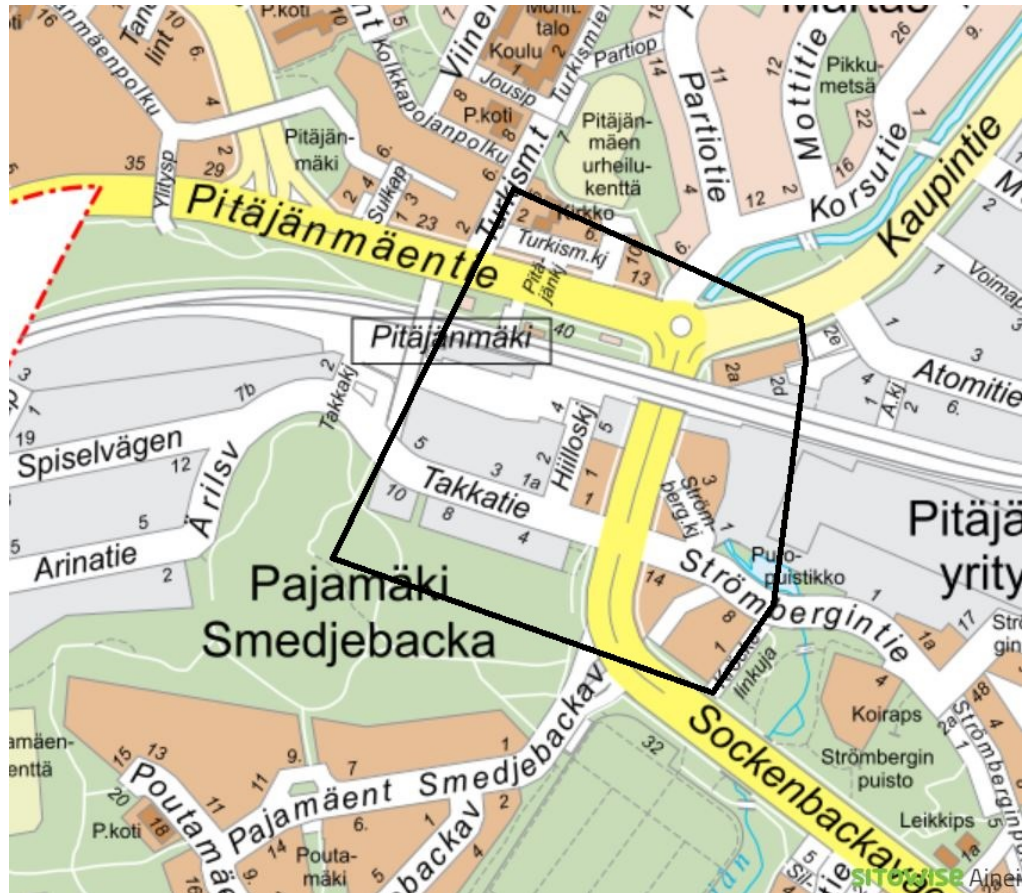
16
nmäenpolku
Tanelint
10
6.
4
P.koti
10
nt
Kolkkapojanpolku
5
7
Viiner
Monit. talo
Koulu
1
Jousip
Turkismiehent
Partiop
18
14
Partiotie
11
12
Mottitie
Pikkumetsä
26
22
16
9.
Marta
Pitäjänmäki
6
Sulkap
2
3
23
2
P.koti
8
Turkism.t
Pitäjänmäen urheilukenttä
4
12
2
Korsutie
Kaupintie
35
29
Yltyksp
Pitäjänmäentie
Kirkko
2
6.
Turkism.kj
10
13
6.
Pitäjänkj
1
Voimap
2
Pitäjänmäki
40
2e
2a
2d
3
Atomitie
4
Ä.kj
2
6.
3
1
19
Spiselvägen
7b
2
Takkakj
Ärilsv
12
5
5
Arinatie
2
4
5
Hiilloskj
3
1a
2
Takkatie
10
8
4
1
1
3
Strömberg.kj
1
Puropuistikko
Strömbergintie
14
8
1
Pitäjä
yrity
Strö
gin
1a
17
Pajamäki
Smedjebacka
Sockenbackav
Smedjebackav
1
2
4
4
48
2a
Strömbergint
Koiraps
Strömbergin puisto
Leikkips
Sockenbackavä
32
Pajamäent
7
9.
11
15
13
Poutamäe
20
18
P.koti
11
9
14
6.
1
Poutamäki
backav
amäenenttä
5
Sil
SITOWISE Ainei